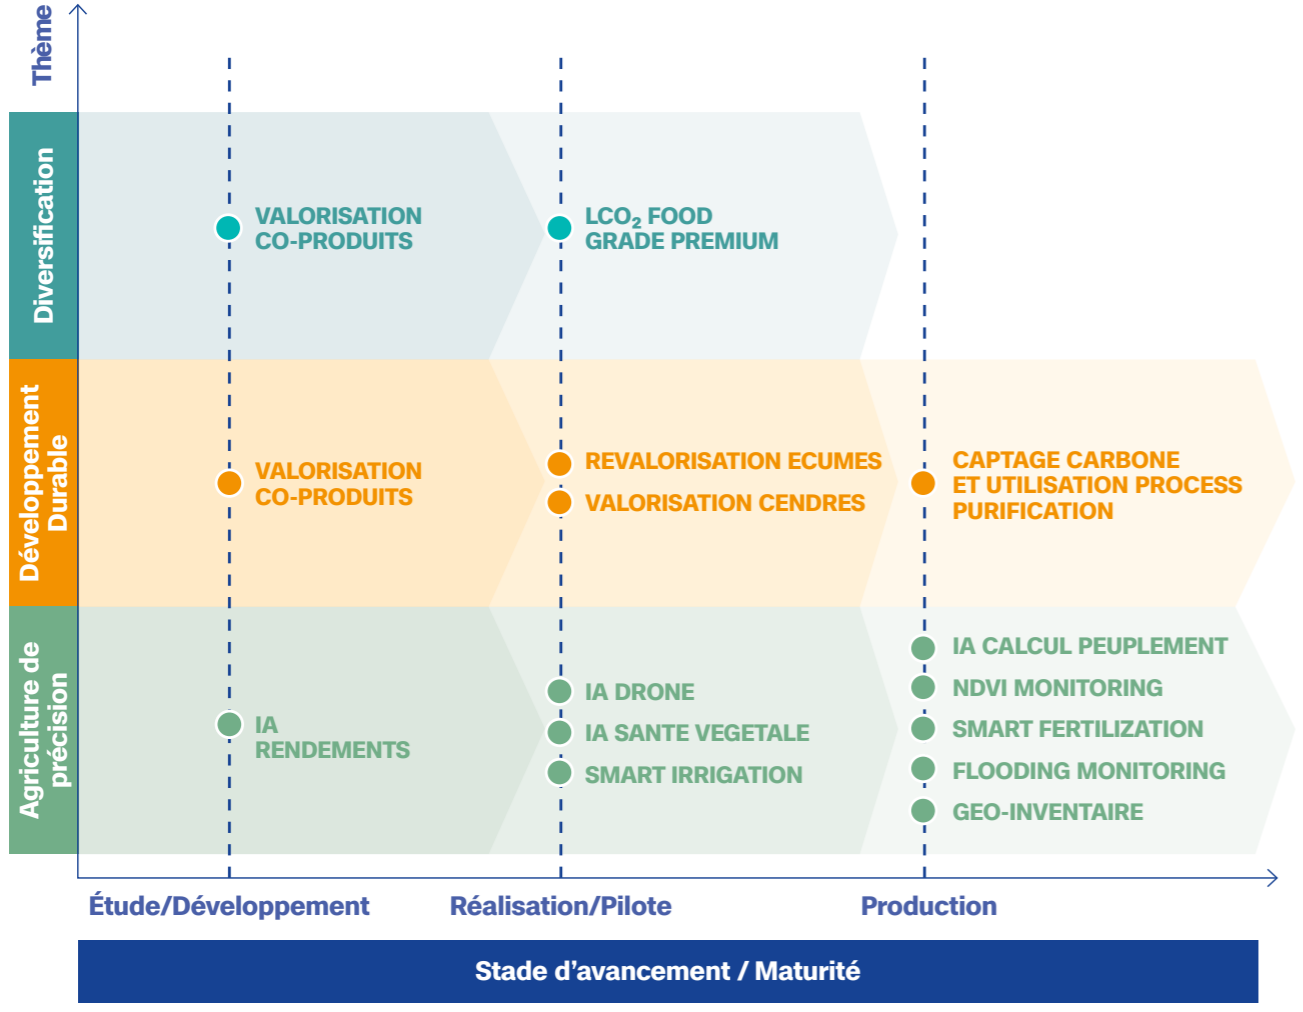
Thème

Diversification

VALORISATION CO-PRODUITS

LCO$_2$ FOOD GRADE PREMIUM

Développement Durable

VALORISATION CO-PRODUITS

REVALORISATION ECUMES

VALORISATION CENDRES

CAPTAGE CARBONE ET UTILISATION PROCESS PURIFICATION

Agriculture de précision

IA RENDEMENTS

IA DRONE

IA SANTE VEGETALE

SMART IRRIGATION

IA CALCUL PEUPLEMENT

NDVI MONITORING

SMART FERTILIZATION

FLOODING MONITORING

GEO-INVENTAIRE

Étude/Développement

Réalisation/Pilote

Production

Stade d'avancement / Maturité